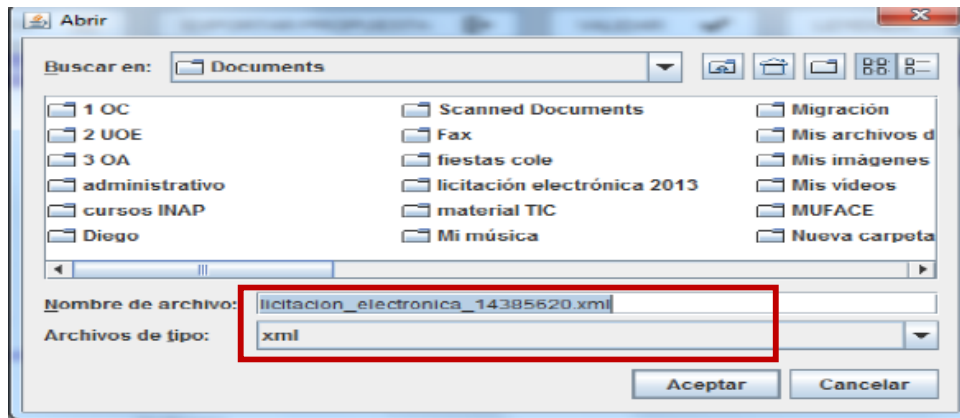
Abrir

Buscar en: Documents

1 OC
2 UOE
3 OA
administrativo
cursos INAP
Diego

Scanned Documents
Fax
fiestas cole
licitación electrónica 2013
material TIC
Mi música

Migración
Mis archivos d
Mis imágenes
Mis vídeos
MUFACE
Nueva carpeta

Nombre de archivo: licitacion_electronica_14385620.xml
Archivos de tipo: xml

Aceptar Cancelar